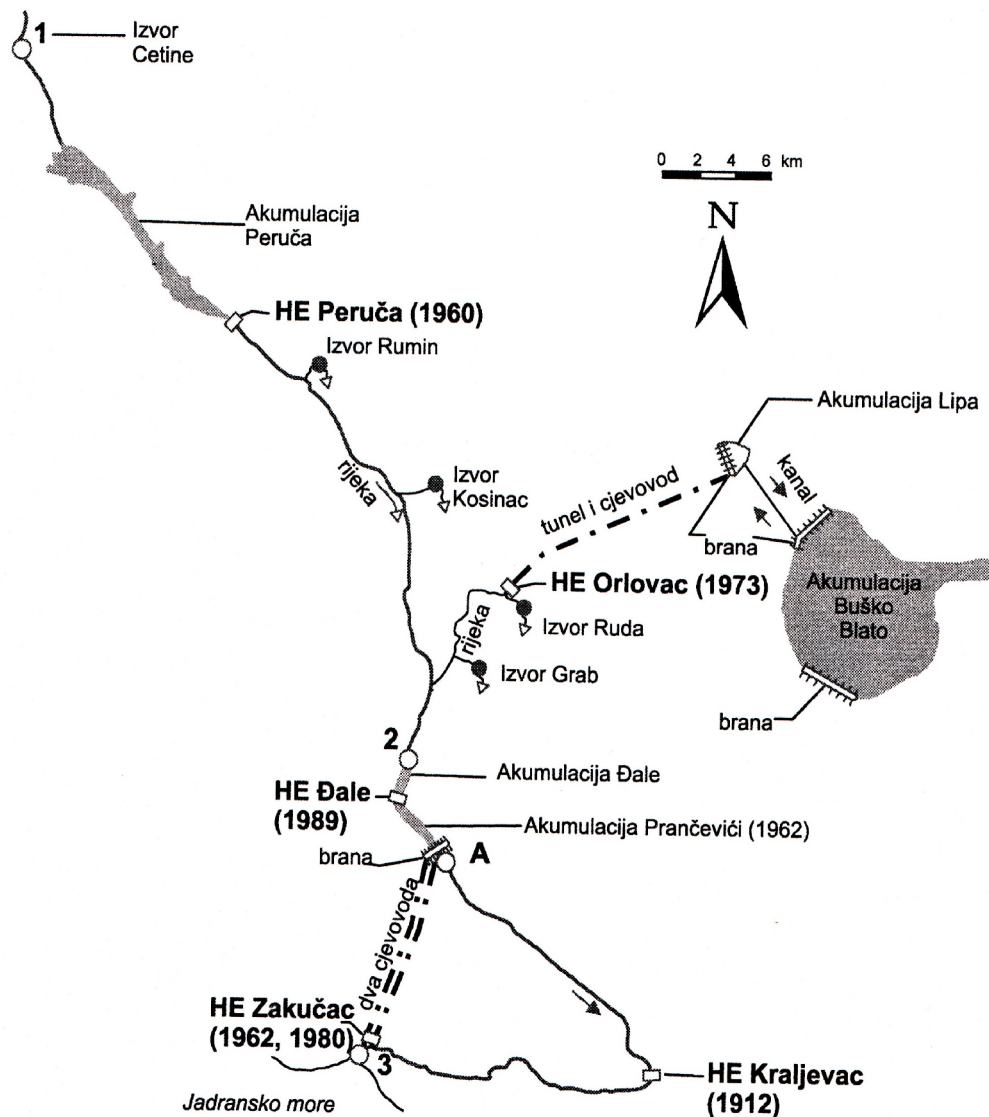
1 Izvor Cetine

0 2 4 6 km

N

Akumulacija Peruča

HE Peruča (1960)

Izvor Rumin

Akumulacija Lipa

rijeka

Izvor Kosinac

tunel i cjevovod

kanal

brana

HE Orlovac (1973)

Akumulacija Buško Blato

rijeka

Izvor Ruda

Izvor Grab

brana

2

Akumulacija Đale

HE Đale (1989)

Akumulacija Prančevići (1962)

brana

A

dva cjevovoda

HE Zakučac (1962, 1980)

3

HE Kraljevac (1912)

Jadransko more